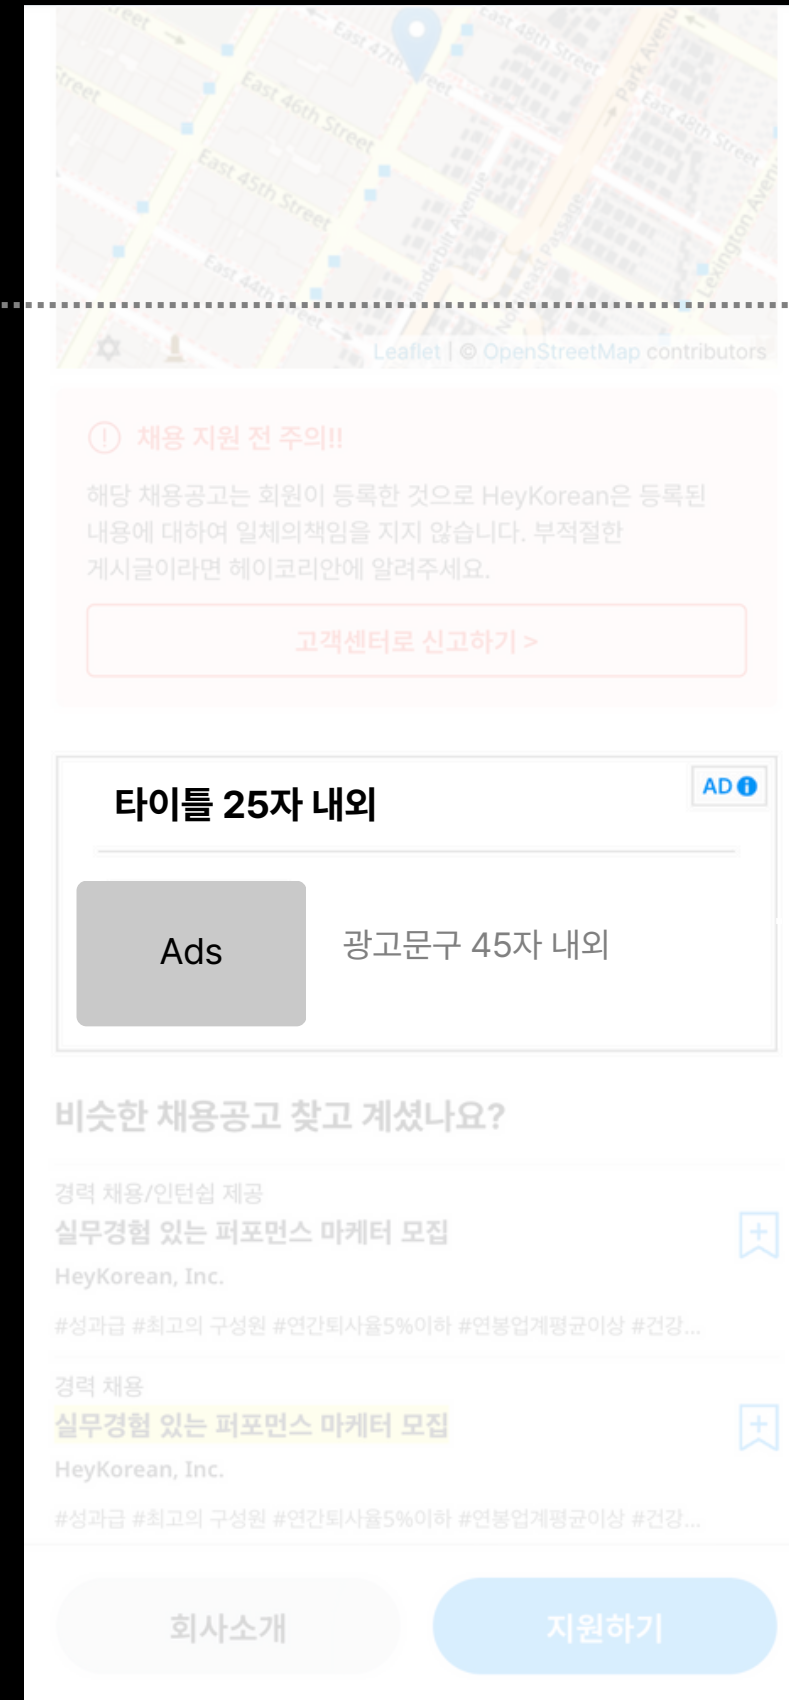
East 47th Street
East 48th Street
Park Avenue
East 46th Street
East 45th Street
East 44th Street
Vanderbilt Avenue
Lexington Avenue
Leaflet | © OpenStreetMap contributors

채용 지원 전 주의!!

해당 채용공고는 회원이 등록한 것으로 HeyKorean은 등록된 내용에 대하여 일체의책임을 지지 않습니다. 부적절한 게시글이라면 헤이코리안에 알려주세요.

고객센터로 신고하기 >

타이틀 25자 내외

AD

Ads

광고문구 45자 내외

비슷한 채용공고 찾고 계셨나요?

경력 채용/인턴쉽 제공
실무경험 있는 퍼포먼스 마케터 모집
HeyKorean, Inc.
#성과급 #최고의 구성원 #연간퇴사율5%이하 #연봉업계평균이상 #건강...

경력 채용
실무경험 있는 퍼포먼스 마케터 모집
HeyKorean, Inc.
#성과급 #최고의 구성원 #연간퇴사율5%이하 #연봉업계평균이상 #건강...

회사소개
지원하기